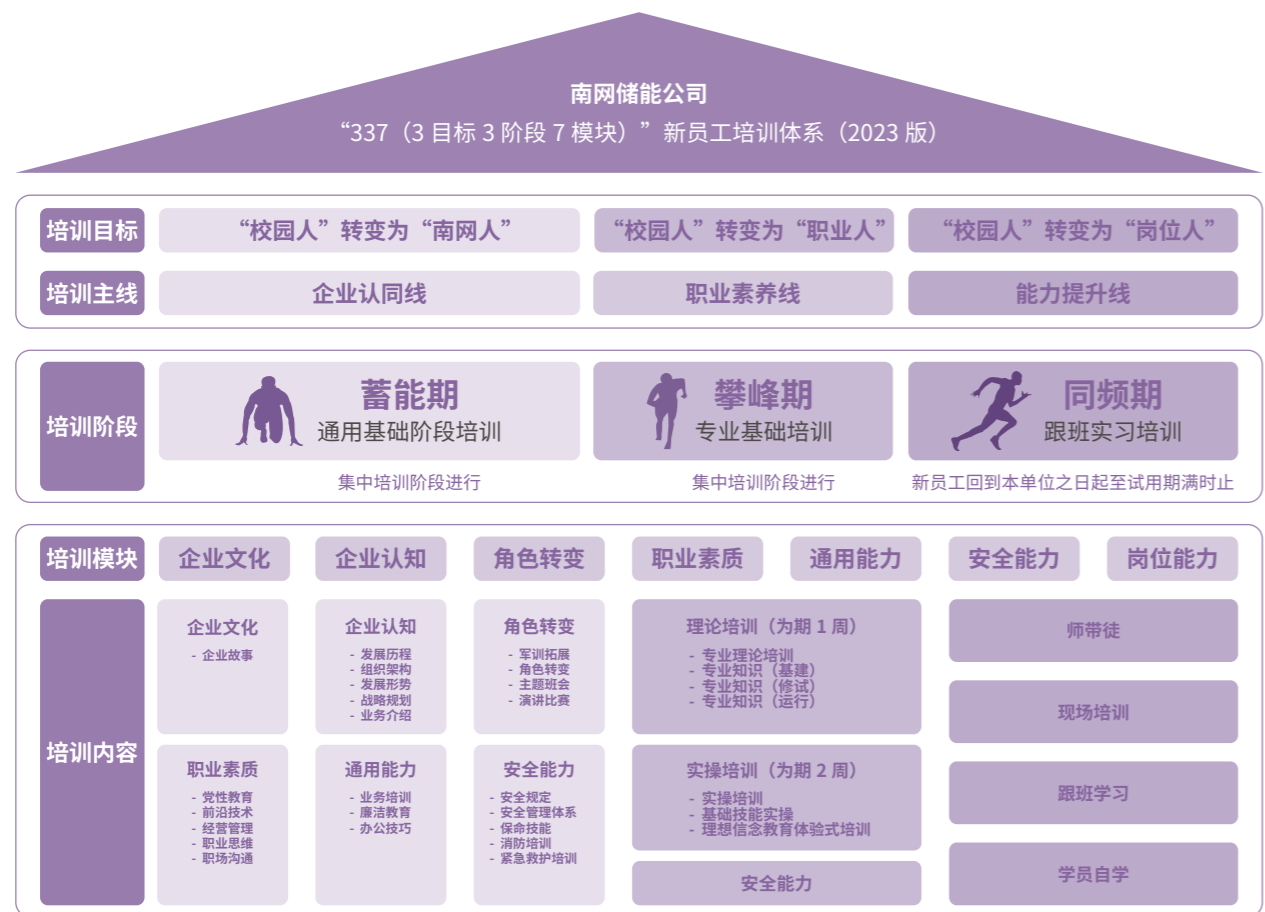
南网储能公司
“337（3 目标 3 阶段 7 模块）”新员工培训体系（2023 版）

培训目标
“校园人”转变为“南网人”
“校园人”转变为“职业人”
“校园人”转变为“岗位人”

培训主线
企业认同线
职业素养线
能力提升线

培训阶段
蓄能期
通用基础阶段培训
集中培训阶段进行
攀峰期
专业基础培训
集中培训阶段进行
同频期
跟班实习培训
新员工回到本单位之日起至试用期满时止

培训模块
企业文化
企业认知
角色转变
职业素质
通用能力
安全能力
岗位能力

培训内容

企业文化
- 企业故事

企业认知
- 发展历程
- 组织架构
- 发展形势
- 战略规划
- 业务介绍

角色转变
- 军训拓展
- 角色转变
- 主题班会
- 演讲比赛

理论培训（为期 1 周）
- 专业理论培训
- 专业知识（基建）
- 专业知识（修试）
- 专业知识（运行）

师带徒

现场培训

职业素质
- 党性教育
- 前沿技术
- 经营管理
- 职业思维
- 职场沟通

通用能力
- 业务培训
- 廉洁教育
- 办公技巧

安全能力
- 安全规定
- 安全管理体系
- 保命技能
- 消防培训
- 紧急救护培训

实操培训（为期 2 周）
- 实操培训
- 基础技能实操
- 理想信念教育体验式培训

跟班学习

安全能力

学员自学